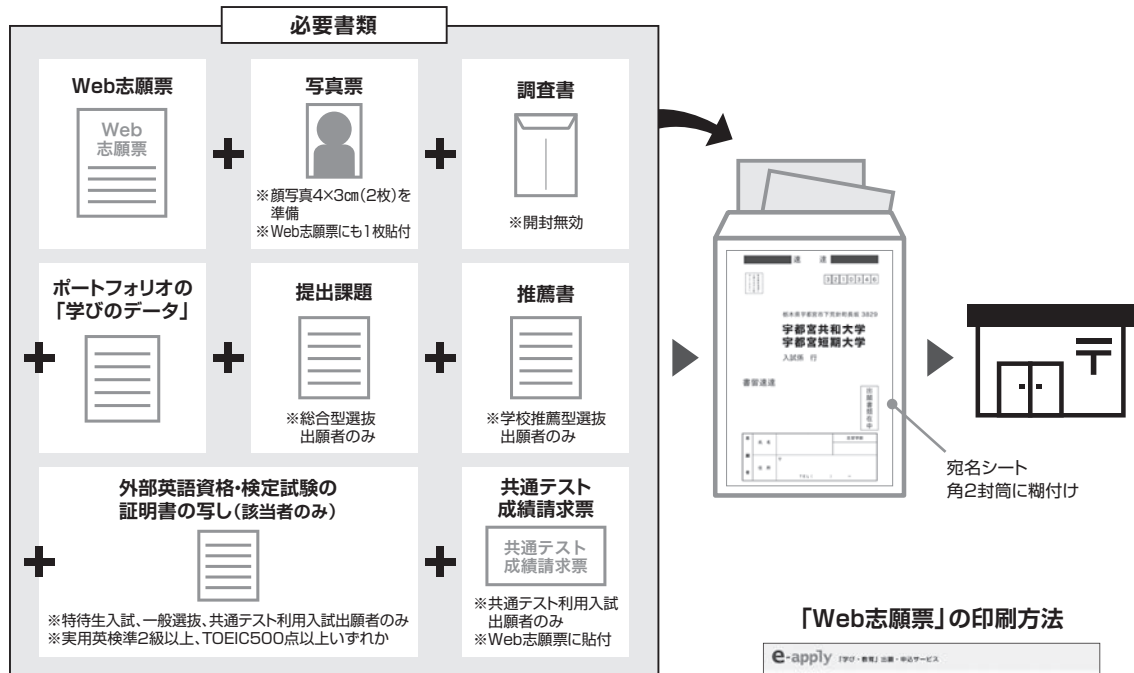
必要書類

Web志願票

Web
志願票

写真票

※顔写真4×3cm(2枚)を準備
※Web志願票にも1枚貼付

調査書

※開封無効

ポートフォリオの「学びのデータ」

提出課題

※総合型選抜
出願者のみ

推薦書

※学校推薦型選抜
出願者のみ

外部英語資格・検定試験の
証明書の写し(該当者のみ)

※特待生入試、一般選抜、共通テスト利用入試出願者のみ
※実用英検準2級以上、TOEIC500点以上いずれか

共通テスト
成績請求票

共通テスト
成績請求票

※共通テスト利用入試
出願者のみ
※Web志願票に貼付

速 達

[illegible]

栃木県宇都宮市下荒針町長坂 3829

宇都宮共和大学
宇都宮短期大学
入試係 行

書留速達

出願書類在中

宛名シート
角2封筒に糊付け

〒

「Web志願票」の印刷方法

e-apply 「学び・教育」出願・申込サービス